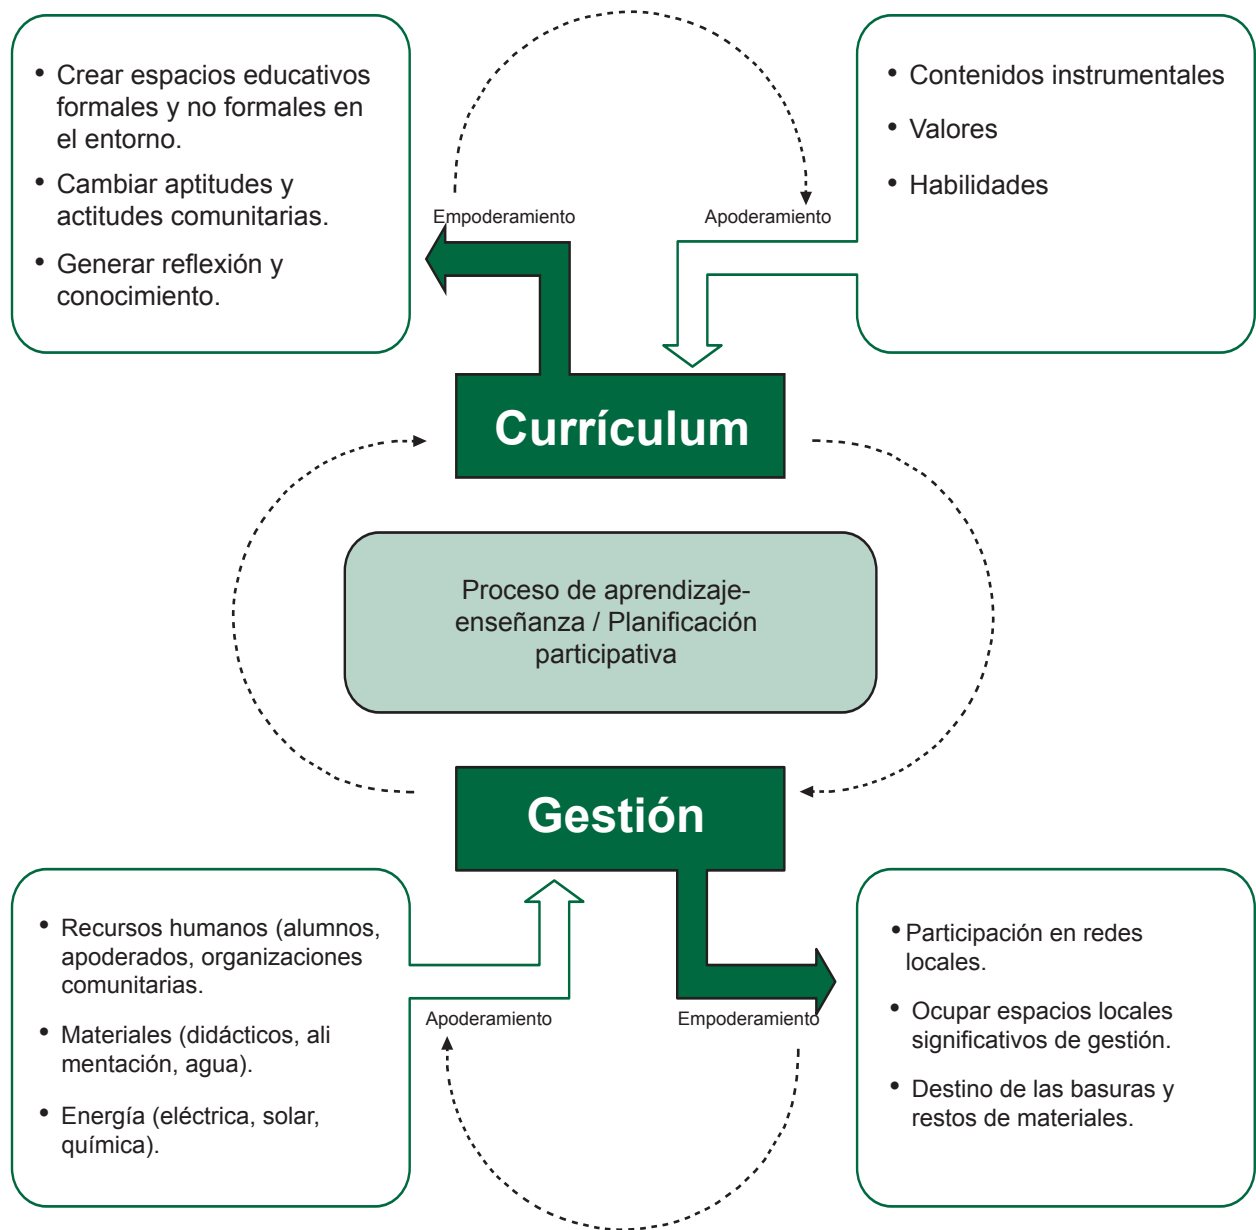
• Crear espacios educativos formales y no formales en el entorno.
• Cambiar aptitudes y actitudes comunitarias.
• Generar reflexión y conocimiento.

Empoderamiento

Apoderamiento

• Contenidos instrumentales
• Valores
• Habilidades

Currículum

Proceso de aprendizaje-enseñanza / Planificación participativa

Gestión

• Recursos humanos (alumnos, apoderados, organizaciones comunitarias.
• Materiales (didácticos, ali mentación, agua).
• Energía (eléctrica, solar, química).

Apoderamiento

Empoderamiento

• Participación en redes locales.
• Ocupar espacios locales significativos de gestión.
• Destino de las basuras y restos de materiales.